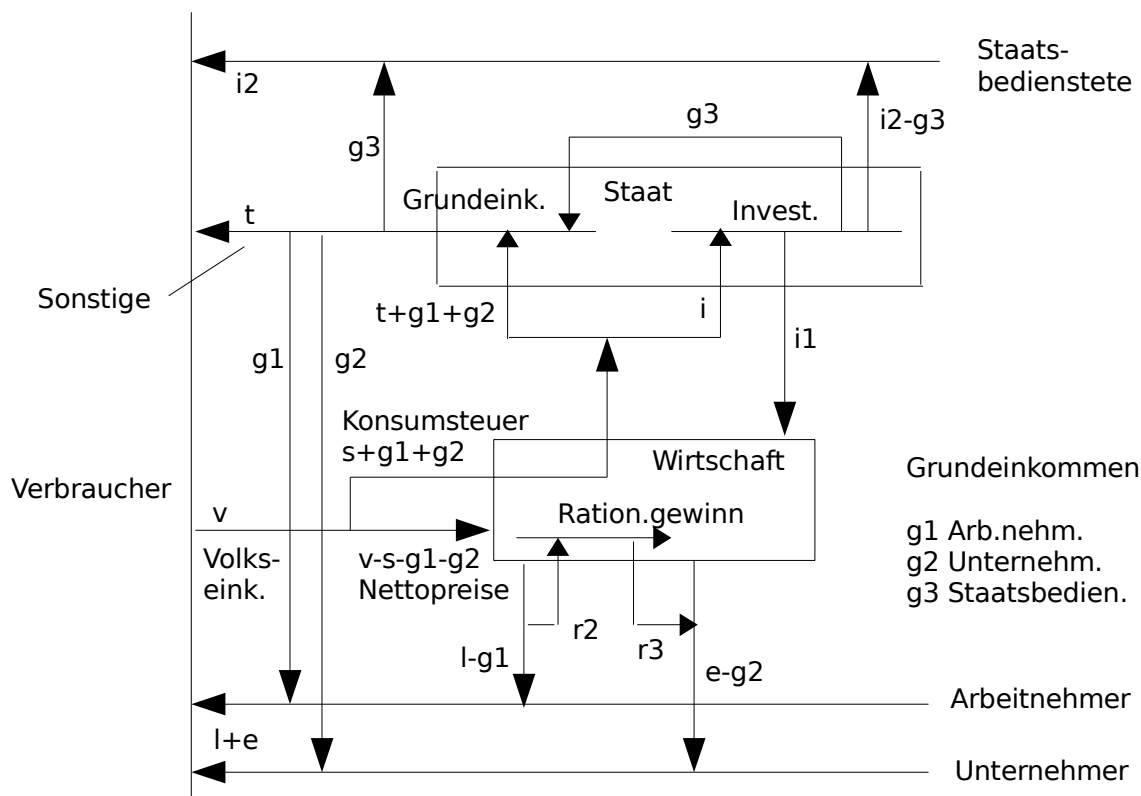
Staats-
bedienstete

i2

g3

i2-g3

g3

Staat

Grundeink.

Invest.

t

Sonstige

t+g1+g2

i

i1

g1

g2

Konsumsteuer
s+g1+g2

Wirtschaft

Grundeinkommen

Verbraucher

v

Ration.gewinn

g1 Arb.nehm.
g2 Unternehm.
g3 Staatsbedien.

Volks-
eink.

v-s-g1-g2
Nettopreise

r2

r3

l-g1

e-g2

Arbeitnehmer

l+e

Unternehmer